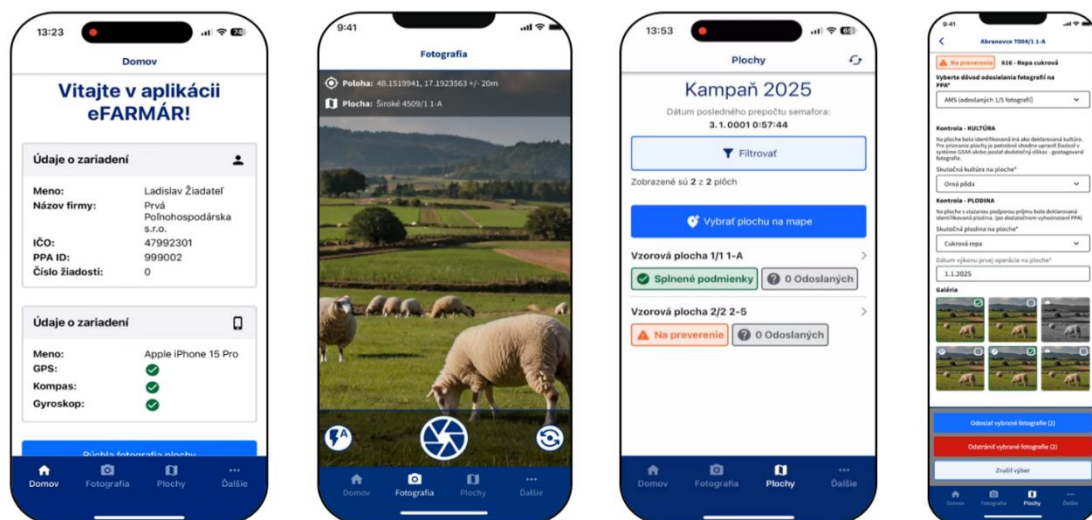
13:23

Domov

Vitajte v aplikácii eFARMÁR!

Údaje o zariadení

Meno: Ladislav Žiadateľ
Názov firmy: Prvá Poľnohospodárska s.r.o.
IČO: 47992301
PPA ID: 999002
Číslo žiadosti: 0

Údaje o zariadení

Meno: Apple iPhone 15 Pro
GPS:
Kompas:
Gyroskop:

Rýchla fotografia plochy

Domov Fotografia Plochy Ďalšie

9:41

Fotografia

Poloha: 48.1519941, 17.1923563 +/- 20m
Plocha: Široké 4509/1 1-A

Domov Fotografia Plochy Ďalšie

13:53

Plochy

Kampaň 2025

Dátum posledného prepočtu semafora:
3.1.0001 0:57:44

Filtrovať

Zobrazené sú 2 z 2 plôch

Vybrať plochu na mape

Vzorová plocha 1/1 1-A
Splnené podmienky 0 Odoslaných

Vzorová plocha 2/2 2-5
Na preverenie 0 Odoslaných

Domov Fotografia Plochy Ďalšie

9:41

Abranovce 7004/1 1-A

Na preverenie 616 - Repa cukrová

Vyberte dôvod odosielania fotografií na PPA*
AMS (odoslaných 1/5 fotografií)

Kontrola - KULTÚRA
Na ploche bola identifikovaná iná ako deklarovaná kultúra. Pre zmenenie plochy je potrebné vhodne upraviť žiadosť v systéme GSAA alebo poslať dodatočný dôkaz - geotagované fotografie.
Skutočná kultúra na ploche*
Orná pôda

Kontrola - PLODINA
Na ploche s viazanou podporou príjmu bola deklarovaná identifikovaná plodina. (po deklarovaní vyhodnotení PPA)
Skutočná plodina na ploche*
Cukrová repa
Dátum výkonu prvej operácie na ploche*
1.1.2025

Galéria

Odoslať vybrané fotografie (2)
Odstrániť vybrané fotografie (2)
Zrušiť výber

Domov Fotografia Plochy Ďalšie